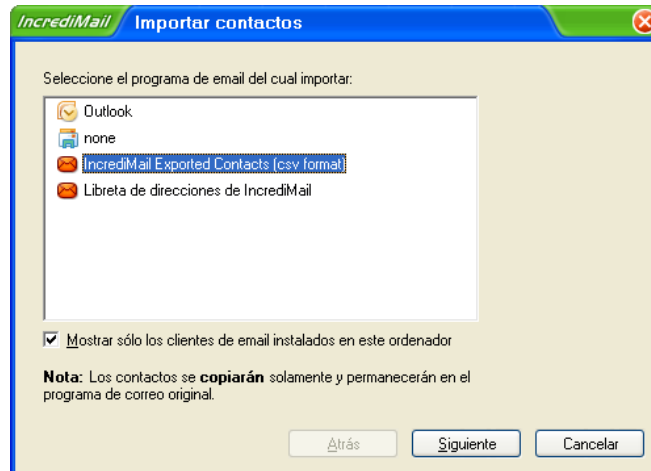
IncrediMail Importar contactos

Seleccione el programa de email del cual importar:

Outlook
none
IncrediMail Exported Contacts (csv format)
Libreta de direcciones de IncrediMail

Mostrar sólo los clientes de email instalados en este ordenador

**Nota:** Los contactos se **copiarán** solamente y permanecerán en el programa de correo original.

Atrás Siguiente Cancelar